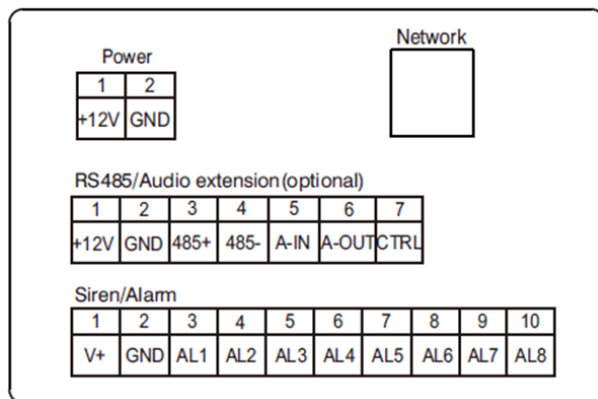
Power

| 1 | 2 |
|---|---|
| +12V | GND |

Network

RS485/Audio extension (optional)

| 1 | 2 | 3 | 4 | 5 | 6 | 7 |
|---|---|---|---|---|---|---|
| +12V | GND | 485+ | 485- | A-IN | A-OUT | CTRL |

Siren/Alarm

| 1 | 2 | 3 | 4 | 5 | 6 | 7 | 8 | 9 | 10 |
|---|---|---|---|---|---|---|---|---|---|
| V+ | GND | AL1 | AL2 | AL3 | AL4 | AL5 | AL6 | AL7 | AL8 |